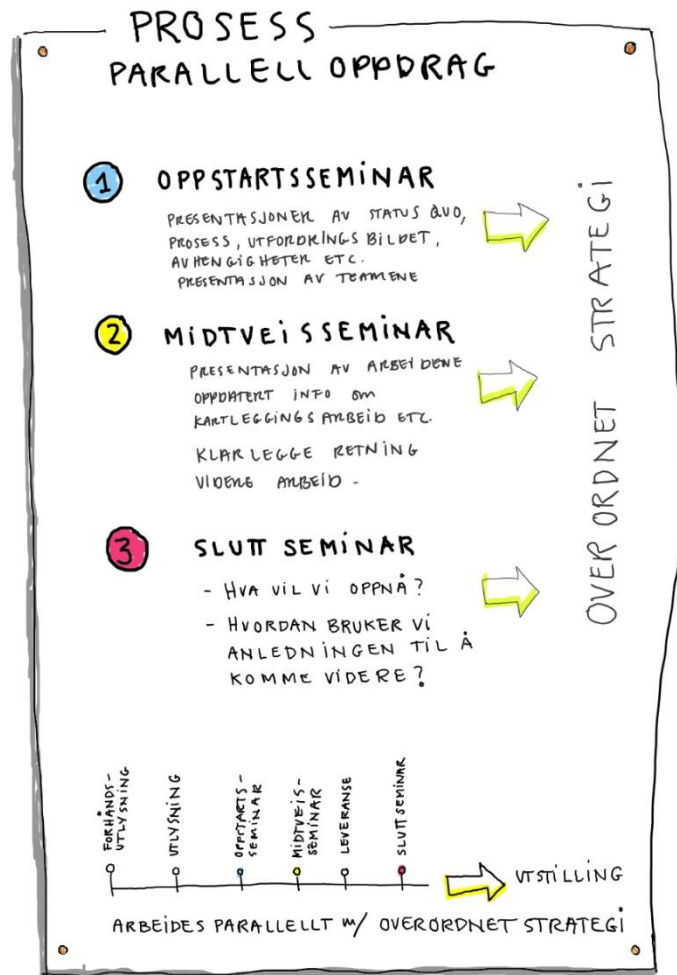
PROSESS
PARALLELL OPPDRAG

1 OPPSTARTSSEMINAR
PRESENTASJONER AV STATUS QUO, PROSESS, UTFORDRINGSBILDET, AVHENGIGHETER ETC.
PRESENTASJON AV TEAMENE

2 MIDTVEISSEMINAR
PRESENTASJON AV ARBEIDENE
OPPDATERT INFO OM KARTLEGGINGSARBEID ETC.
KLARLEGGE RETNING VIDERE ARBEID -

3 SLUTT SEMINAR
- HVA VIL VI OPPNÅ?
- HVORDAN BRUKER VI ANLEDNINGEN TIL Å KOMME VIDERE?

OVERORDNET STRATEGI

FORHÅNDS-UTLYSNING
UTLYSNING
OPPSTARTS-SEMINAR
MIDTVEIS-SEMINAR
LEVERANSE
SLUTTSEMINAR
UTSTILLING

ARBEIDES PARALLELLT m/ OVERORDNET STRATEGI